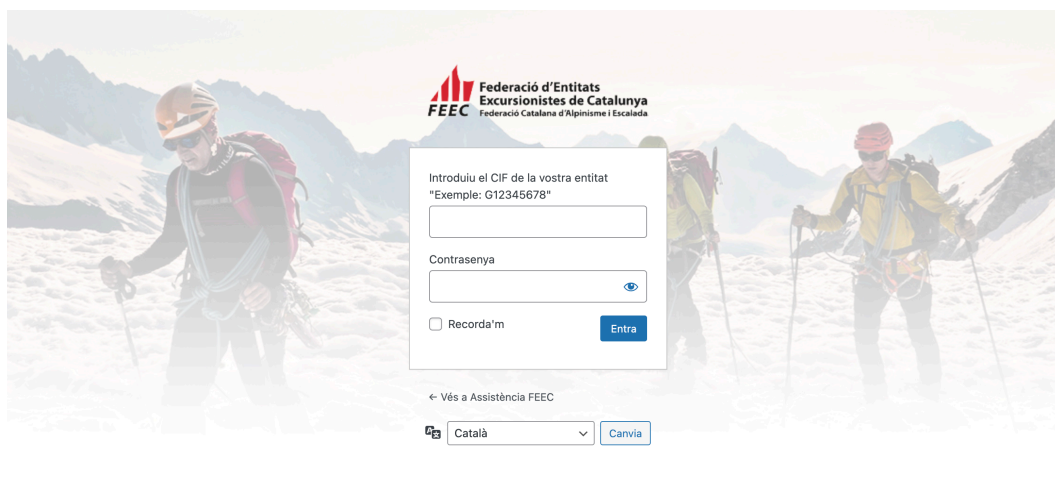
FEEC Federació d'Entitats Excursionistes de Catalunya
Federació Catalana d'Alpinisme i Escalada

Introduiu el CIF de la vostra entitat "Exemple: G12345678"

Contrasenya

Recorda'm

Entra

← Vés a Assistència FEEC

Català

Canvia